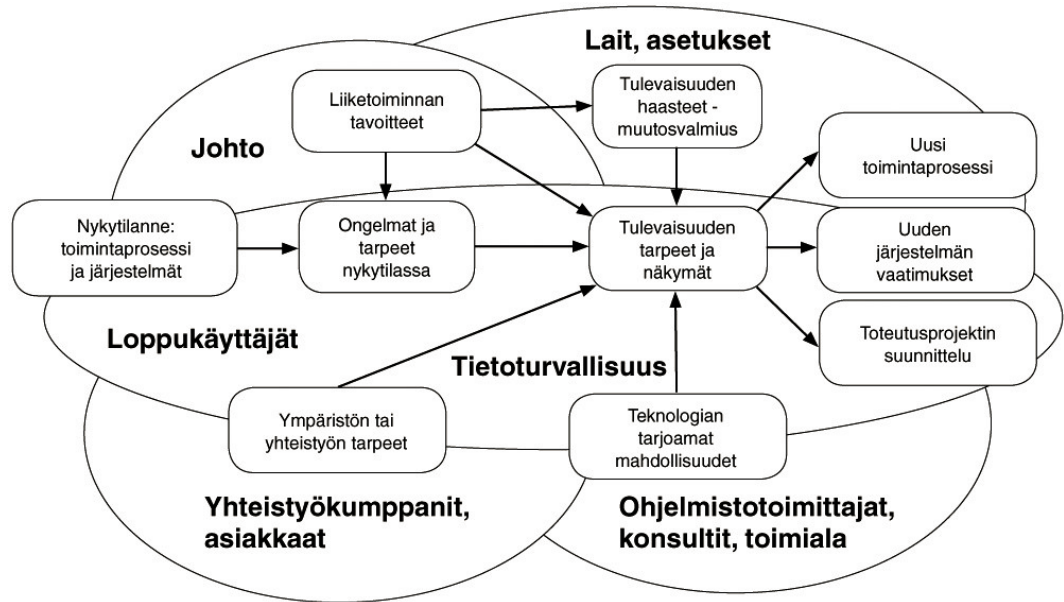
Lait, asetukset

Liiketoiminnan tavoitteet

Tulevaisuuden haasteet - muutosvalmius

Johto

Uusi toimintaprosessi

Nykytilanne: toimintaprosessi ja järjestelmät

Ongelmat ja tarpeet nykytilassa

Tulevaisuuden tarpeet ja näkymät

Uuden järjestelmän vaatimukset

Loppukäyttäjät

Toteutusprojektin suunnittelu

Tietoturvallisuus

Ympäristön tai yhteistyön tarpeet

Teknologian tarjoamat mahdollisuudet

Yhteistyökumppanit, asiakkaat

Ohjelmistotoimittajat, konsultit, toimiala